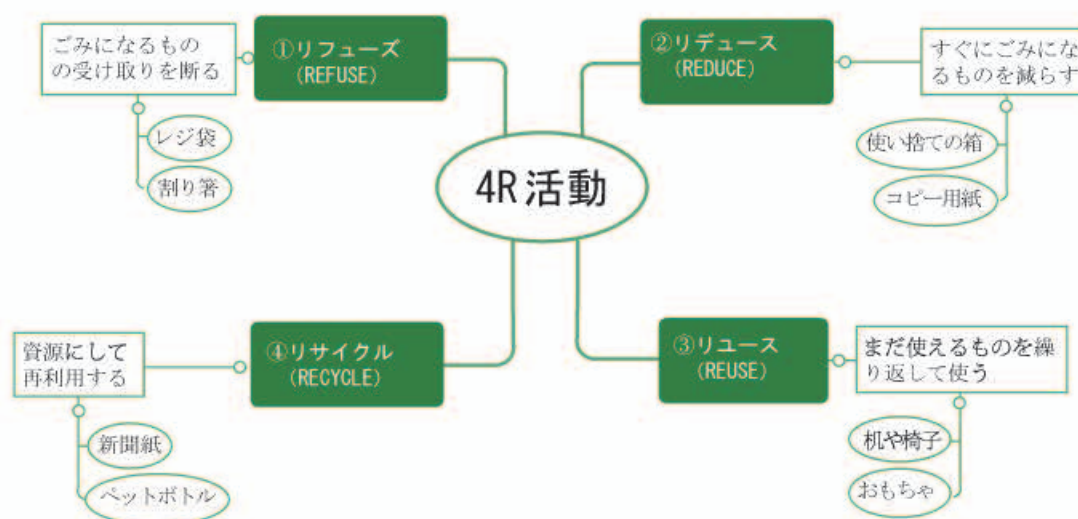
4R活動

①リフューズ
(REFUSE)

ごみになるものの受け取りを断る

レジ袋

割り箸

②リデュース
(REDUCE)

すぐにごみになるものを減らす

使い捨ての箱

コピー用紙

③リユース
(REUSE)

まだ使えるものを繰り返して使う

机や椅子

おもちゃ

④リサイクル
(RECYCLE)

資源にして再利用する

新聞紙

ペットボトル